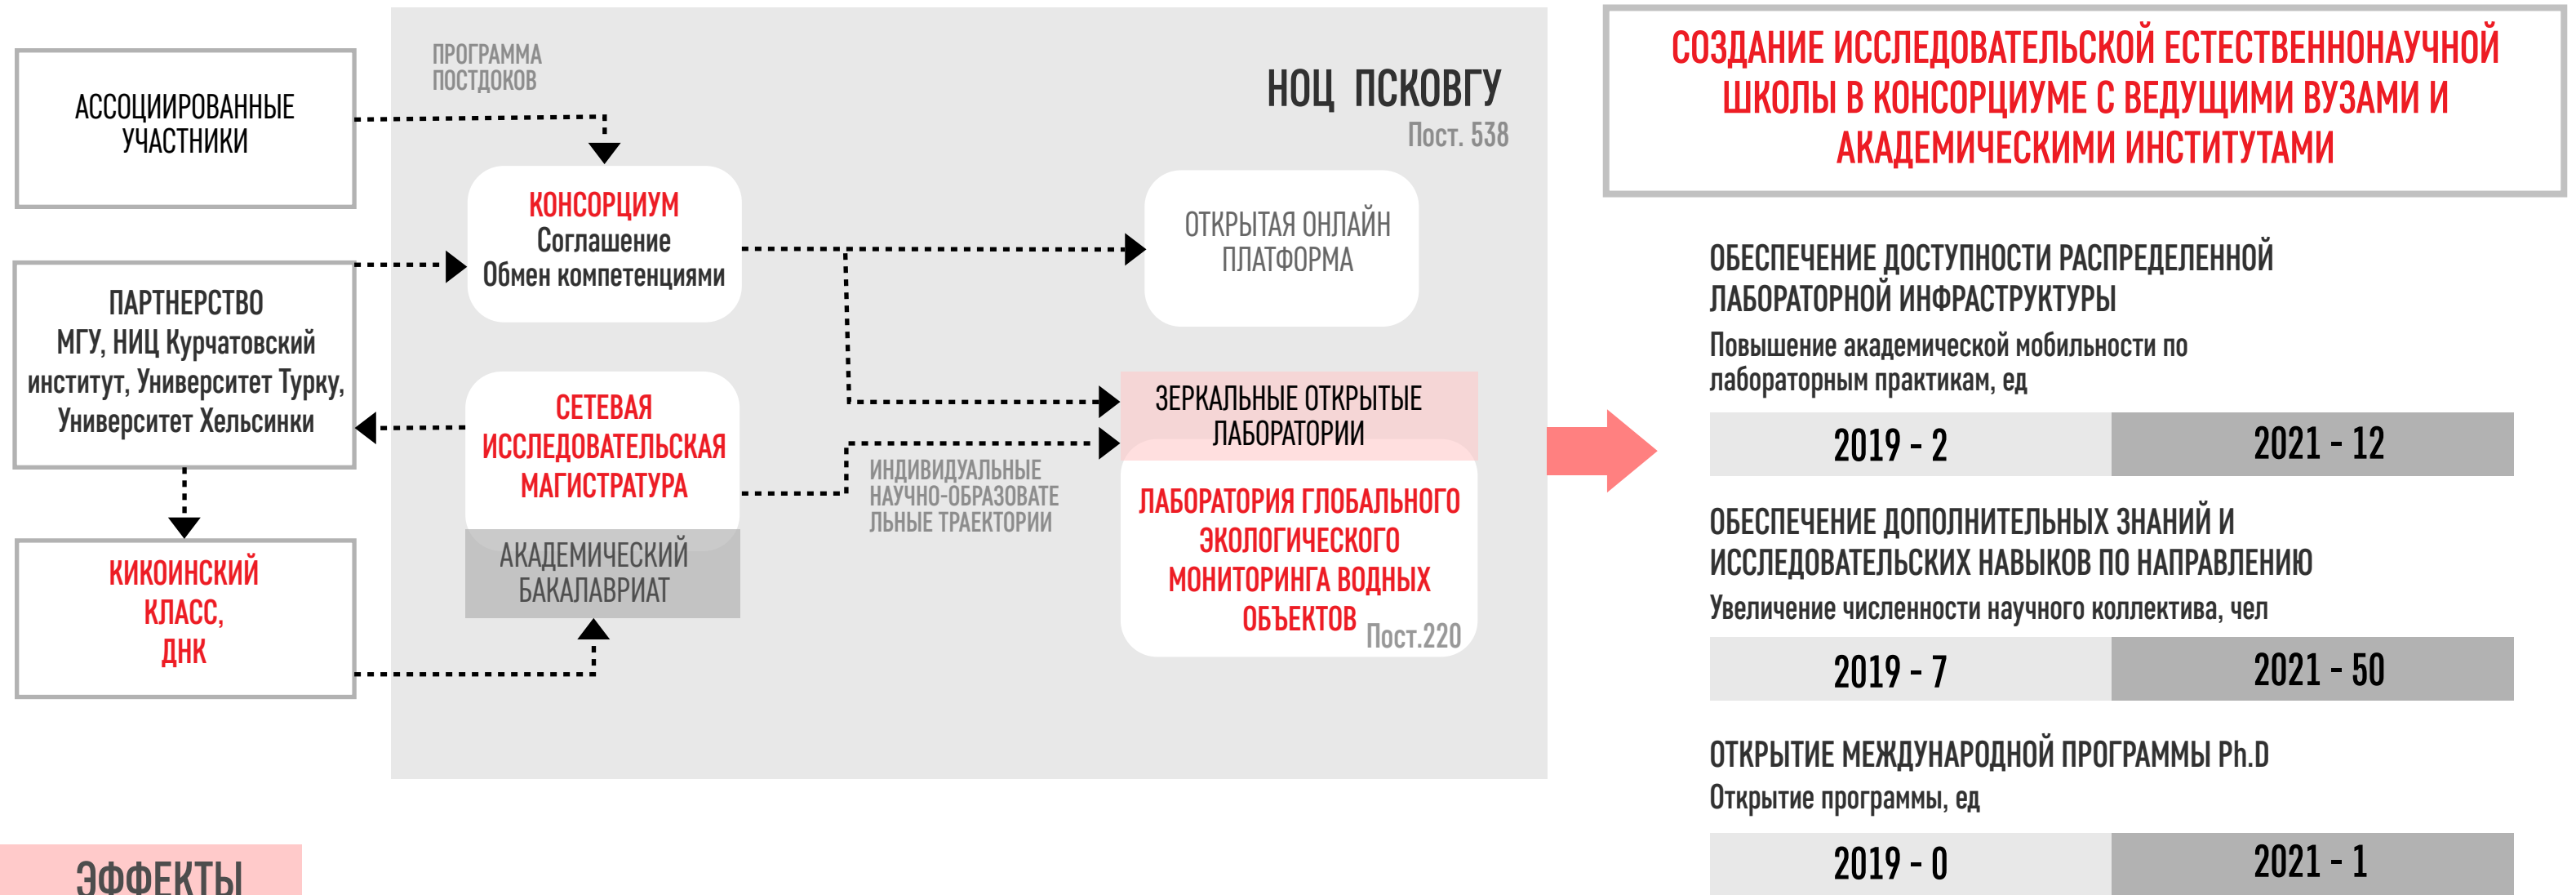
АССОЦИИРОВАННЫЕ УЧАСТНИКИ

ПАРТНЕРСТВО
МГУ, НИЦ Курчатовский институт, Университет Турку, Университет Хельсинки

КИКОИНСКИЙ КЛАСС, ДНК

ПРОГРАММА ПОСТДОКОВ

НОЦ ПСКОВГУ
Пост. 538

КОНСОРЦИУМ
Соглашение
Обмен компетенциями

ОТКРЫТАЯ ОНЛАЙН ПЛАТФОРМА

СЕТЕВАЯ ИССЛЕДОВАТЕЛЬСКАЯ МАГИСТРАТУРА

АКАДЕМИЧЕСКИЙ БАКАЛАВРИАТ

ИНДИВИДУАЛЬНЫЕ НАУЧНО-ОБРАЗОВАТЕЛЬНЫЕ ТРАЕКТОРИИ

ЗЕРКАЛЬНЫЕ ОТКРЫТЫЕ ЛАБОРАТОРИИ

ЛАБОРАТОРИЯ ГЛОБАЛЬНОГО ЭКОЛОГИЧЕСКОГО МОНИТОРИНГА ВОДНЫХ ОБЪЕКТОВ
Пост.220

СОЗДАНИЕ ИССЛЕДОВАТЕЛЬСКОЙ ЕСТЕСТВЕННОНАУЧНОЙ ШКОЛЫ В КОНСОРЦИУМЕ С ВЕДУЩИМИ ВУЗАМИ И АКАДЕМИЧЕСКИМИ ИНСТИТУТАМИ

ОБЕСПЕЧЕНИЕ ДОСТУПНОСТИ РАСПРЕДЕЛЕННОЙ ЛАБОРАТОРНОЙ ИНФРАСТРУКТУРЫ
Повышение академической мобильности по лабораторным практикам, ед

| 2019 - 2 | 2021 - 12 |
|---|---|

ОБЕСПЕЧЕНИЕ ДОПОЛНИТЕЛЬНЫХ ЗНАНИЙ И ИССЛЕДОВАТЕЛЬСКИХ НАВЫКОВ ПО НАПРАВЛЕНИЮ
Увеличение численности научного коллектива, чел

| 2019 - 7 | 2021 - 50 |
|---|---|

ОТКРЫТИЕ МЕЖДУНАРОДНОЙ ПРОГРАММЫ Ph.D
Открытие программы, ед

| 2019 - 0 | 2021 - 1 |
|---|---|

ЭФФЕКТЫ